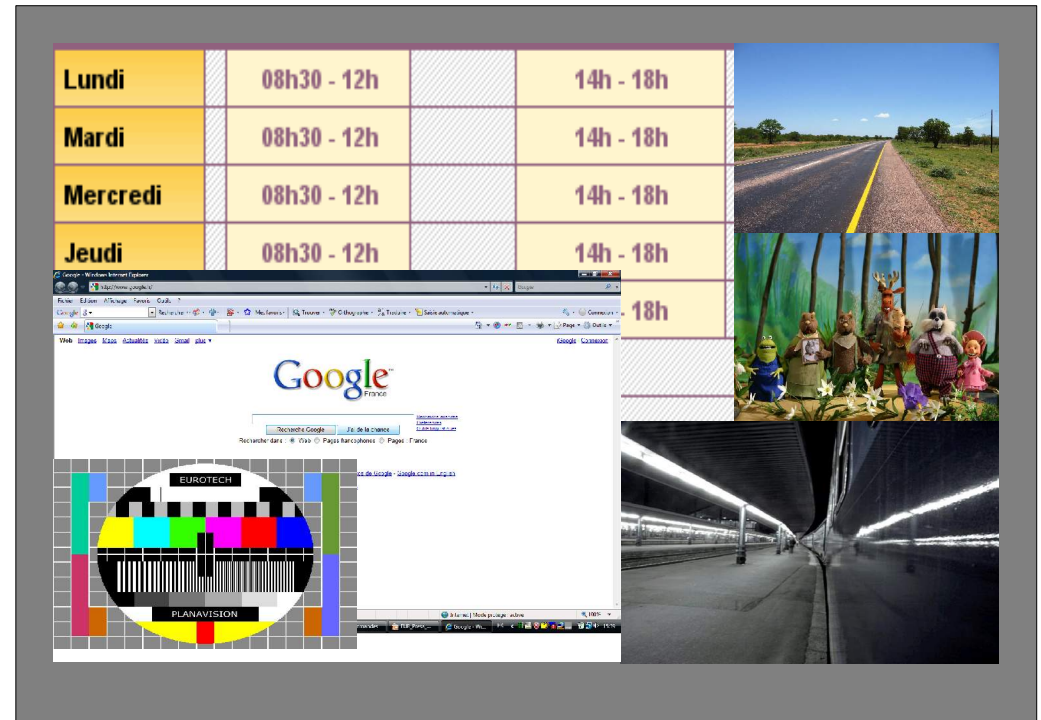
| Lundi | | 08h30 - 12h | | 14h - 18h |
|---|---|---|---|---|
| Mardi | | 08h30 - 12h | | 14h - 18h |
| Mercredi | | 08h30 - 12h | | 14h - 18h |
| Jeudi | | 08h30 - 12h | | 14h - 18h |
| | | | | 18h |

Google - Windows Internet Explorer

http://www.google.fr/

Google

Fichier Edition Affichage Favoris Outils ?

Google

Web Images Maps Actualités Vidéos Gmail plus ▾

iGoogle Connexion

Google France

Recherche Google J'ai de la chance

Rechercher dans : Web Pages francophones Pages : France

Google.com in English

EUROTECH

PLANAVISION

Internet | Mode protégé : activé

100%